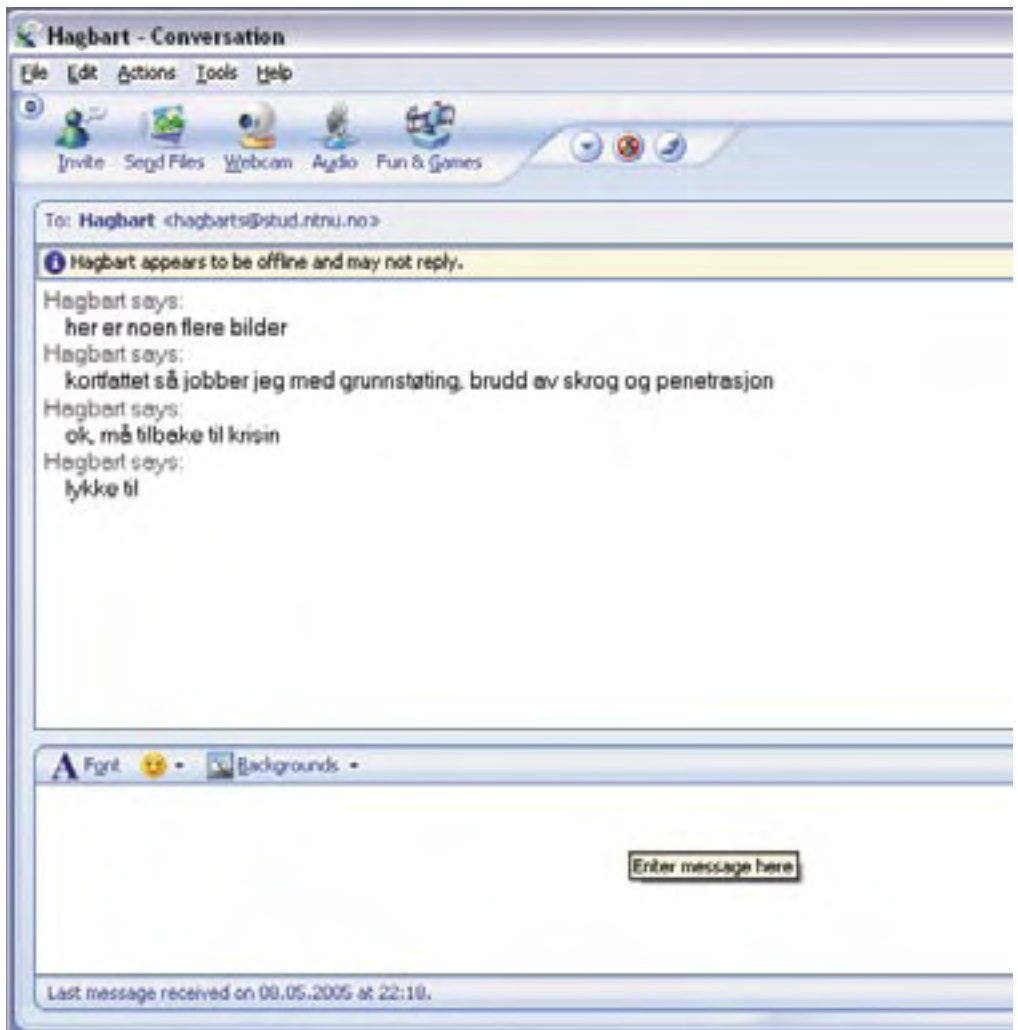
Hagbart - Conversation

File Edit Actions Tools Help

Invite Send Files Webcam Audio Fun & Games

To: Hagbart <hagbarts@stud.ntnu.no>

Hagbart appears to be offline and may not reply.

Hagbart says:
her er noen flere bilder
Hagbart says:
kortfattet så jobber jeg med grunnstøting, brudd av skrog og penetrasjon
Hagbart says:
ok, må tilbake til krisin
Hagbart says:
lykke til

Font Backgrounds

Enter message here

Last message received on 08.05.2005 at 22:18.